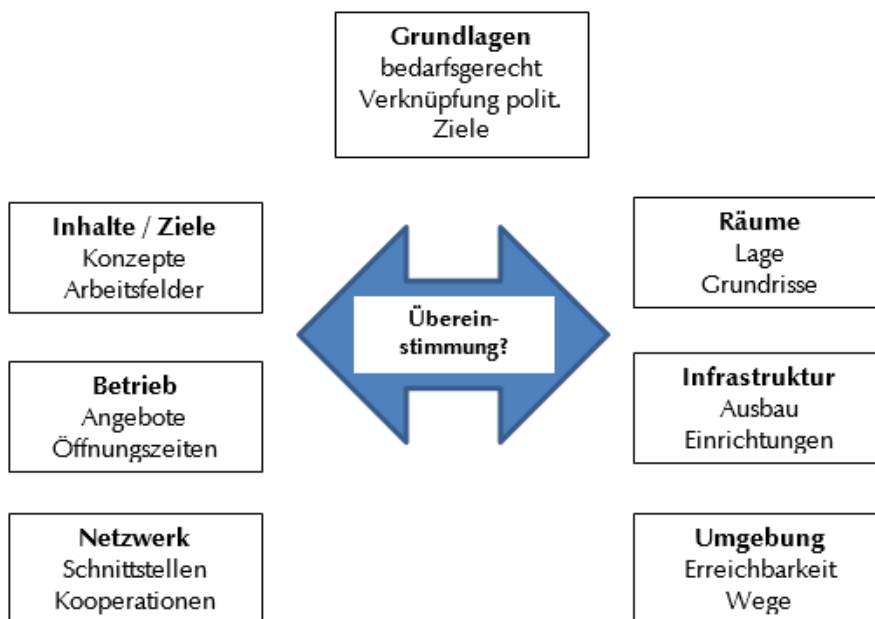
**Grundlagen**
bedarfsgerecht
Verknüpfung polit. Ziele

**Inhalte / Ziele**
Konzepte
Arbeitsfelder

**Betrieb**
Angebote
Öffnungszeiten

**Netzwerk**
Schnittstellen
Kooperationen

Überein-
stimmung?

**Räume**
Lage
Grundrisse

**Infrastruktur**
Ausbau
Einrichtungen

**Umgebung**
Erreichbarkeit
Wege